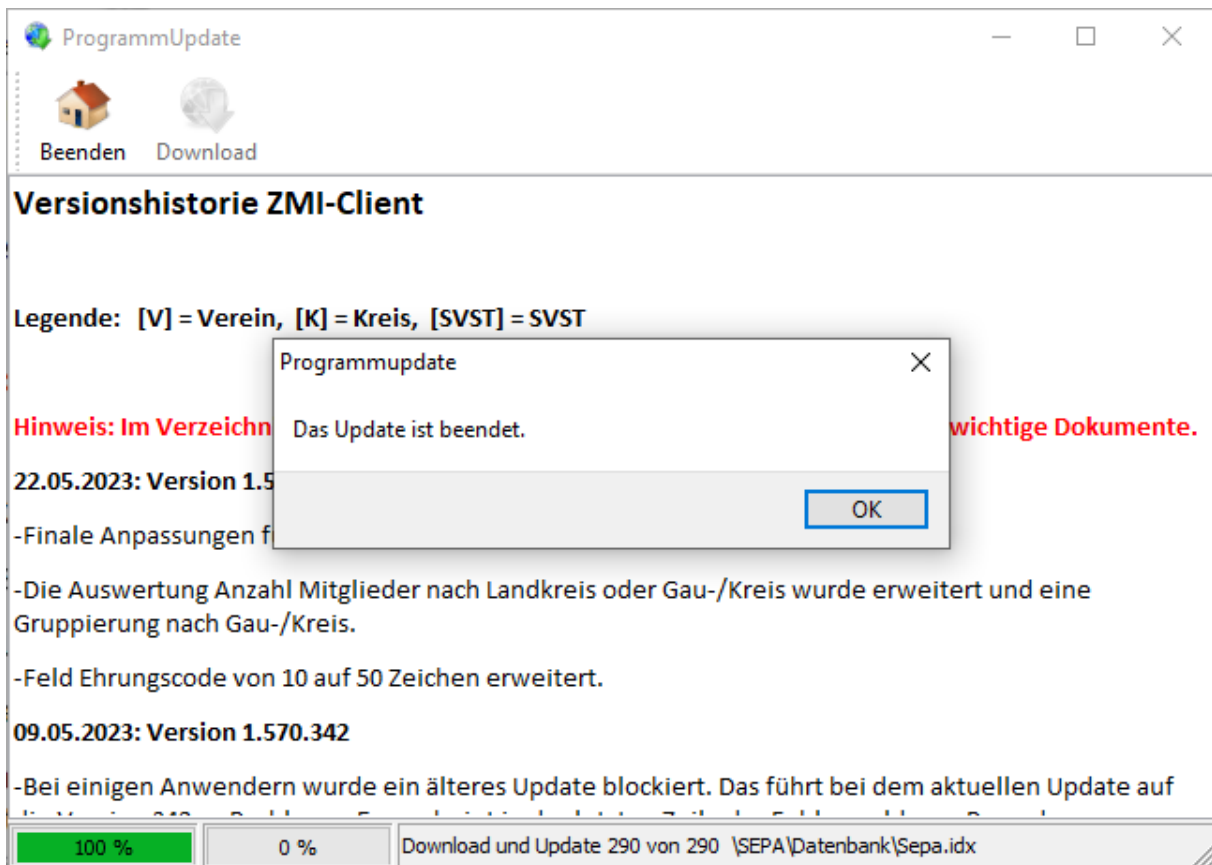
ProgrammUpdate

Beenden Download

Versionshistorie ZMI-Client

Legende: [V] = Verein, [K] = Kreis, [SVST] = SVST

Hinweis: Im Verzeichn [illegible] wichtige Dokumente.

22.05.2023: Version 1.5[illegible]

-Finale Anpassungen f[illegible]

-Die Auswertung Anzahl Mitglieder nach Landkreis oder Gau-/Kreis wurde erweitert und eine Gruppierung nach Gau-/Kreis.

-Feld Ehrungscode von 10 auf 50 Zeichen erweitert.

09.05.2023: Version 1.570.342

-Bei einigen Anwendern wurde ein älteres Update blockiert. Das führt bei dem aktuellen Update auf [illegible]

Programmupdate

Das Update ist beendet.

OK

100 % | 0 % | Download und Update 290 von 290 \SEPA\Datenbank\Sepa.idx